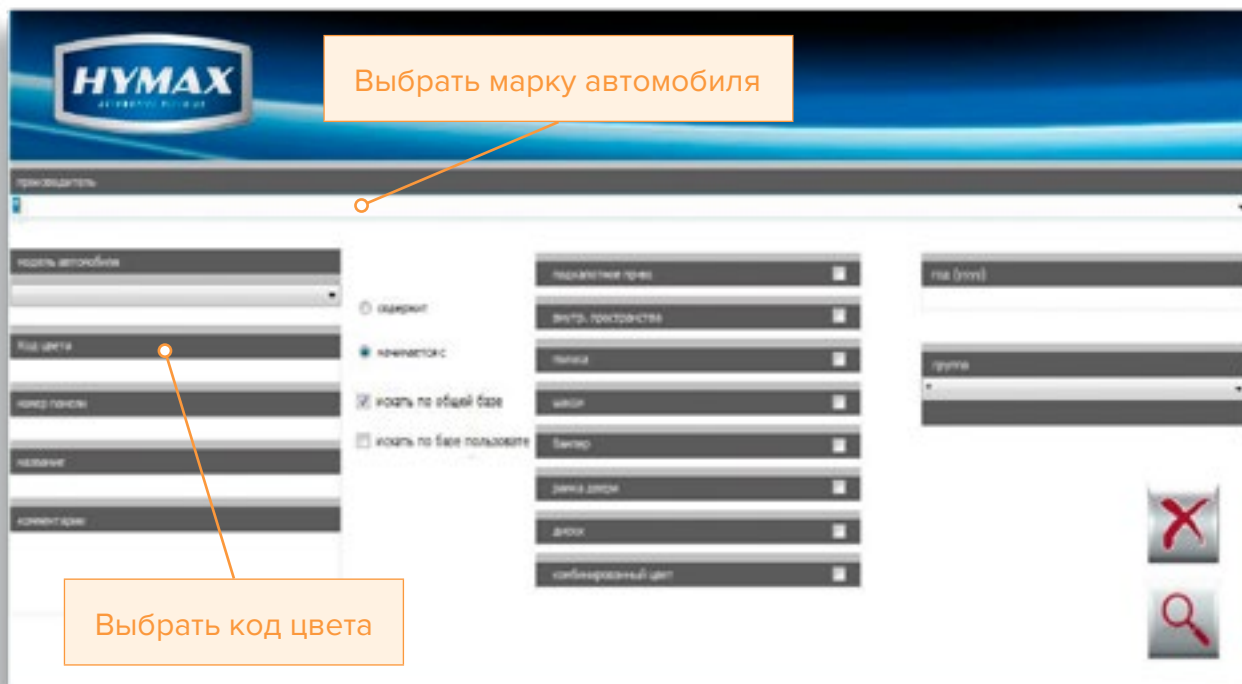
HYMAX

Выбрать марку автомобиля

производитель

модель автомобиля

Код цвета

номер панели

название

комментарии

содержит

начинается с

искать по общей базе

искать по базе пользовате

подкапотное прос

внутр. пространства

полоса

шасси

бампер

рамка двери

диски

комбинированный цвет

год (гггг)

группа

Выбрать код цвета